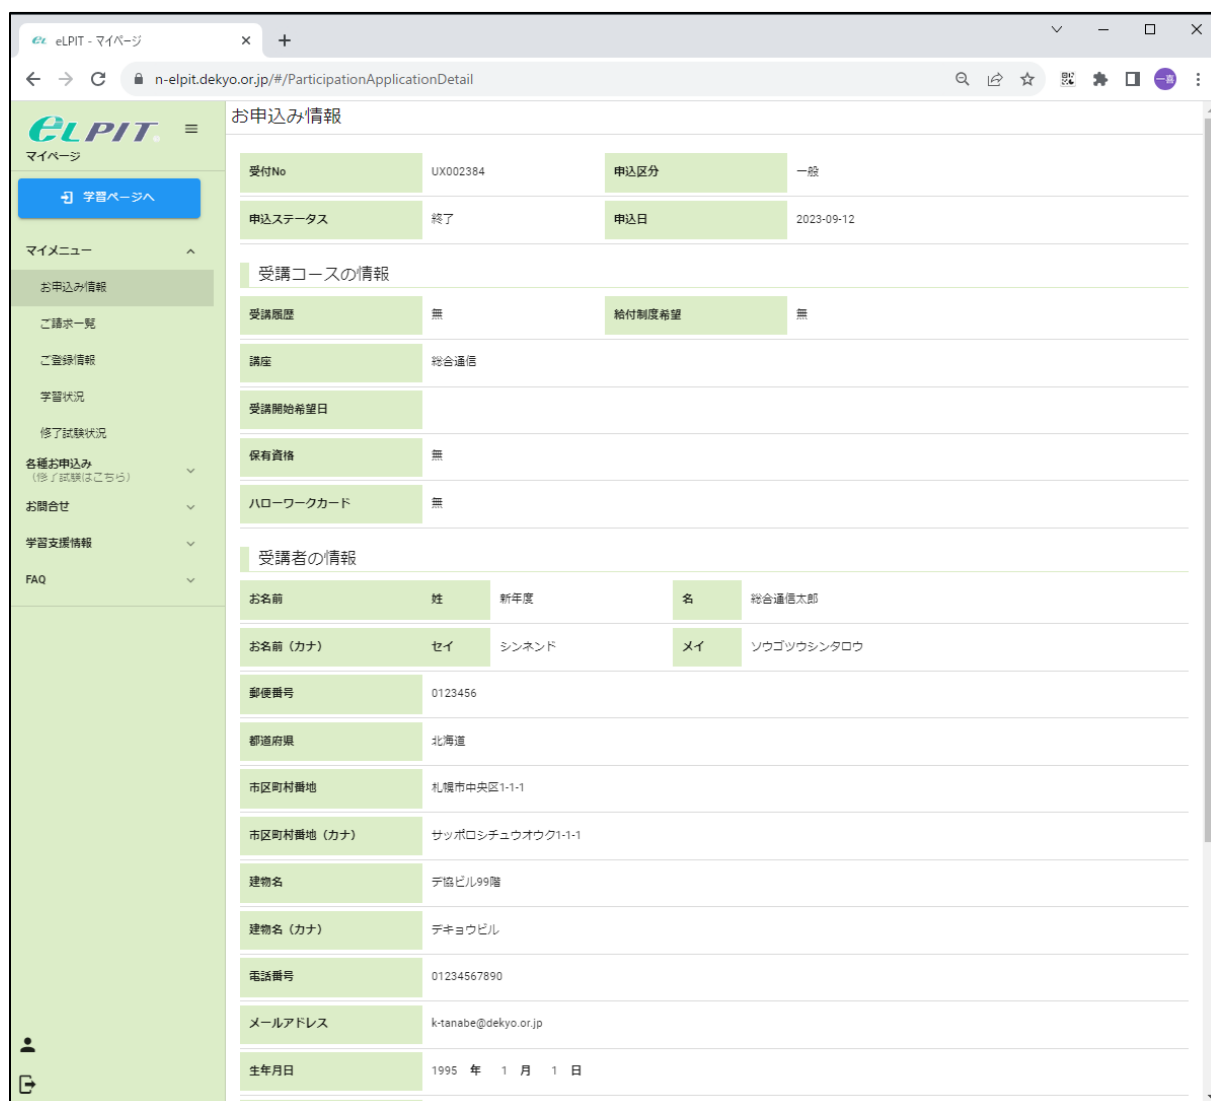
eLPIT - マイページ

n-elpit.dekyo.or.jp/#/ParticipationApplicationDetail

eLPIT
マイページ

学習ページへ

マイメニュー
お申込み情報
ご請求一覧
ご登録情報
学習状況
修了試験状況
各種お申込み
（修了試験はこちら）
お問合せ
学習支援情報
FAQ

お申込み情報

| 受付No | UX002384 | 申込区分 | 一般 |
|---|---|---|---|
| 申込ステータス | 終了 | 申込日 | 2023-09-12 |

受講コースの情報

| 受講履歴 | 無 | 給付制度希望 | 無 |
|---|---|---|---|
| 講座 | 総合通信 | | |
| 受講開始希望日 | | | |
| 保有資格 | 無 | | |
| ハローワークカード | 無 | | |

受講者の情報

| お名前 | 姓 | 新年度 | 名 | 総合通信太郎 |
|---|---|---|---|---|
| お名前（カナ） | セイ | シンネンド | メイ | ソウゴツウシンタロウ |
| 郵便番号 | 0123456 | | | |
| 都道府県 | 北海道 | | | |
| 市区町村番地 | 札幌市中央区1-1-1 | | | |
| 市区町村番地（カナ） | サッポロシチュウオウク1-1-1 | | | |
| 建物名 | デ協ビル99階 | | | |
| 建物名（カナ） | デキョウビル | | | |
| 電話番号 | 01234567890 | | | |
| メールアドレス | k-tanabe@dekyo.or.jp | | | |
| 生年月日 | 1995 年 1 月 1 日 | | | |